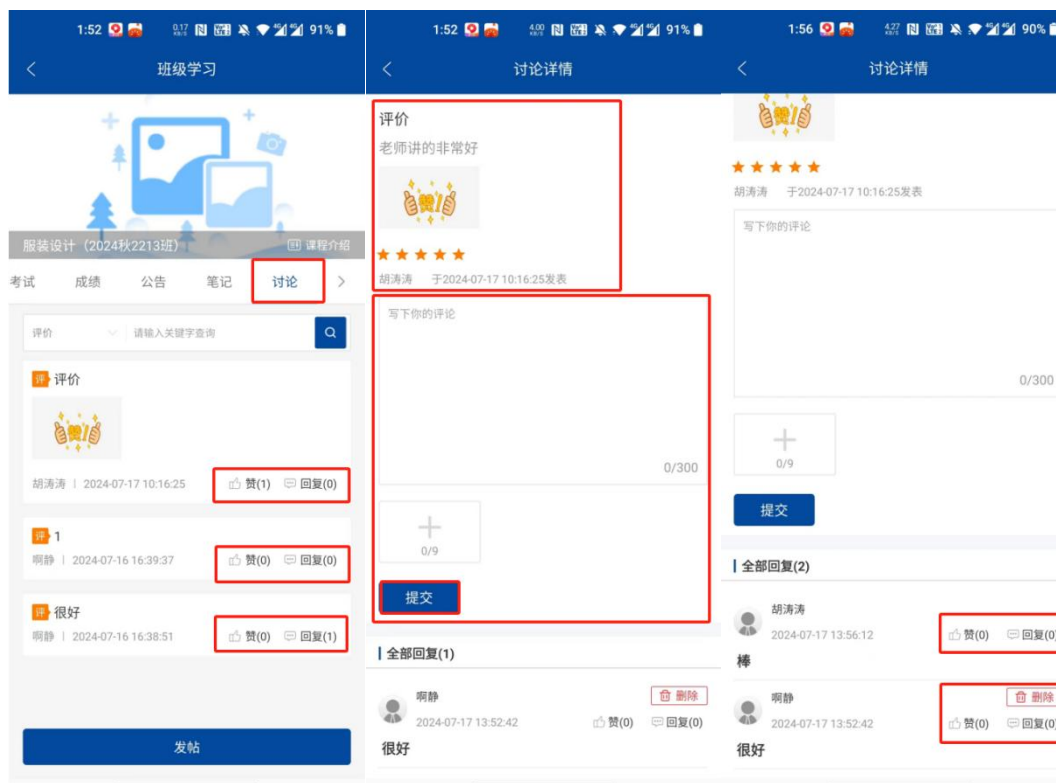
1:52 0.17 91%

班级学习

服装设计（2024秋2213班）

课程介绍

考试 成绩 公告 笔记 讨论 >

评价 请输入关键字查询

评 评价

胡涛涛 | 2024-07-17 10:16:25 赞(1) 回复(0)

评 1

啊静 | 2024-07-16 16:39:37 赞(0) 回复(0)

评 很好

啊静 | 2024-07-16 16:38:51 赞(0) 回复(1)

发帖

1:52 4.00 91%

讨论详情

评价

老师讲的非常好

胡涛涛 于2024-07-17 10:16:25发表

写下你的评论

0/300

0/9

提交

全部回复(1)

啊静

删除

2024-07-17 13:52:42 赞(0) 回复(0)

很好

1:56 4.27 90%

讨论详情

胡涛涛 于2024-07-17 10:16:25发表

写下你的评论

0/300

0/9

提交

全部回复(2)

胡涛涛

2024-07-17 13:56:12 赞(0) 回复(0

棒

啊静

删除

2024-07-17 13:52:42 赞(0) 回复(0

很好